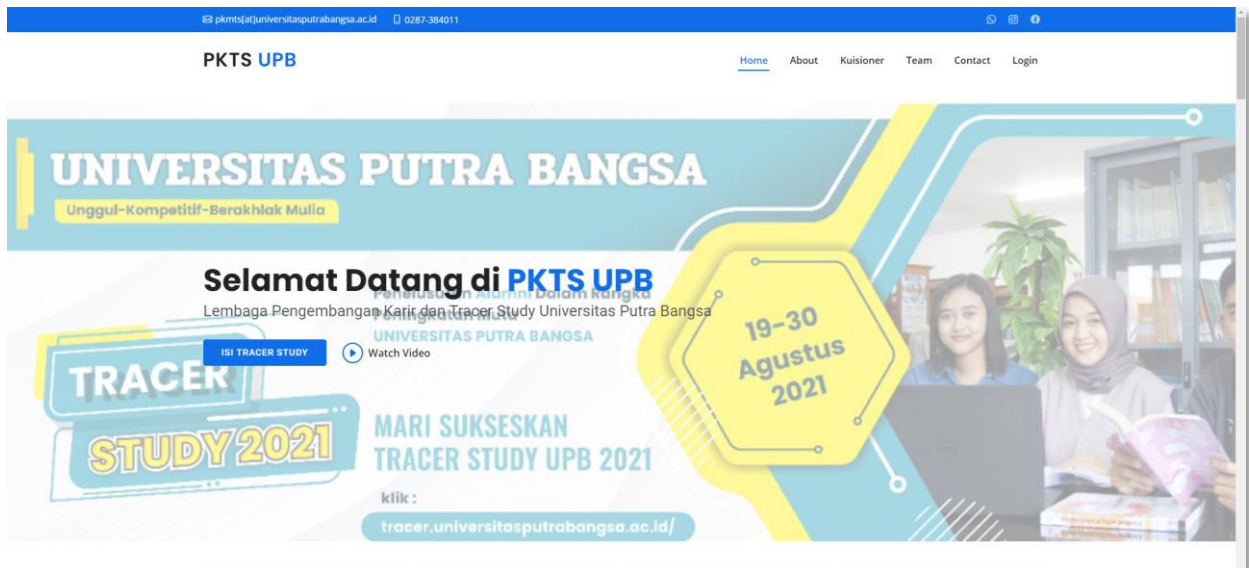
pkmts[at]universitasputrabangsa.ac.id 0287-384011

PKTS UPB

Home About Kuisioner Team Contact Login

UNIVERSITAS PUTRA BANGSA

Unggul-Kompetitif-Berakhlak Mulia

Selamat Datang di PKTS UPB

Lembaga Pengembangan Karir dan Tracer Study Universitas Putra Bangsa

Penelusuran Alumni Dalam Rangka Peningkatan Mutu

UNIVERSITAS PUTRA BANGSA

ISI TRACER STUDY

Watch Video

TRACER

STUDY 2021

19-30 Agustus 2021

MARI SUKSESKAN TRACER STUDY UPB 2021

klik :

tracer.universitasputrabangsa.ac.id/